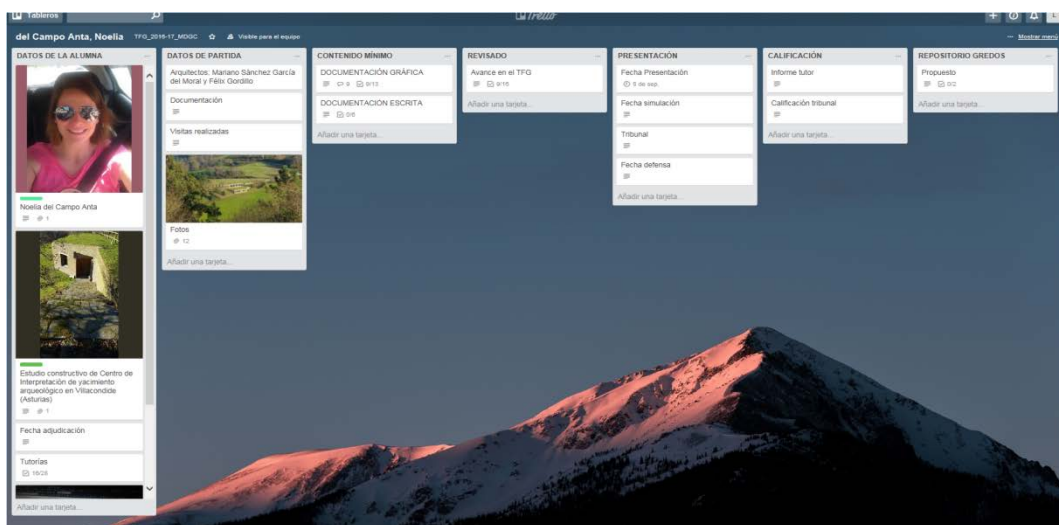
Tableros

Trello

del Campo Anta, Noelia TFG_2016-17_MDGC Visible para el equipo

Mostrar menú

DATOS DE LA ALUMNA

Noelia del Campo Anta

1

Estudio constructivo de Centro de Interpretación de yacimiento arqueológico en Villacondide (Asturias)

1

Fecha adjudicación

Tutorías

16/26

Añadir una tarjeta...

DATOS DE PARTIDA

Arquitectos: Mariano Sánchez García del Moral y Félix Gordillo

Documentación

Visitas realizadas

Fotos

12

Añadir una tarjeta...

CONTENIDO MÍNIMO

DOCUMENTACIÓN GRÁFICA

3 0/13

DOCUMENTACIÓN ESCRITA

0/8

Añadir una tarjeta...

REVISADO

Avance en el TFG

0/15

Añadir una tarjeta...

PRESENTACIÓN

Fecha Presentación

6 de sep.

Fecha simulación

Tribunal

Fecha defensa

Añadir una tarjeta...

CALIFICACIÓN

Informe tutor

Calificación tribunal

Añadir una tarjeta...

REPOSITORIO GREDOS

Propuesto

0/2

Añadir una tarjeta...